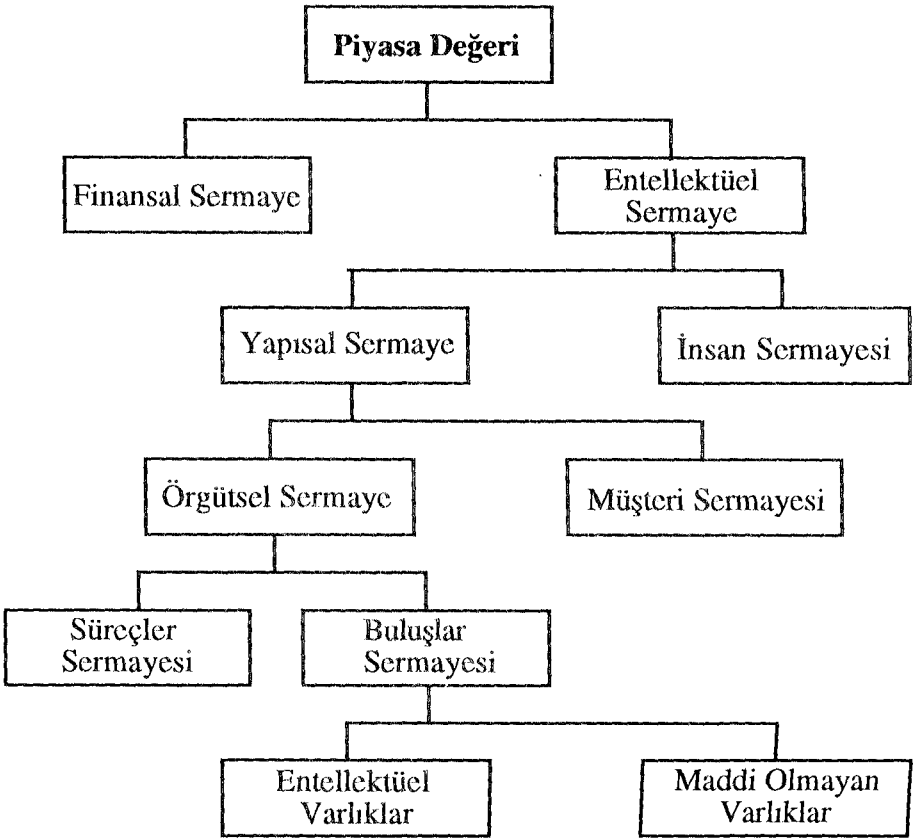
Piyasa Değeri

Finansal Sermaye

Entellektüel Sermaye

Yapısal Sermaye

İnsan Sermayesi

Örgütsel Sermaye

Müşteri Sermayesi

Süreçler Sermayesi

Buluşlar Sermayesi

Entellektüel Varlıklar

Maddi Olmayan Varlıklar